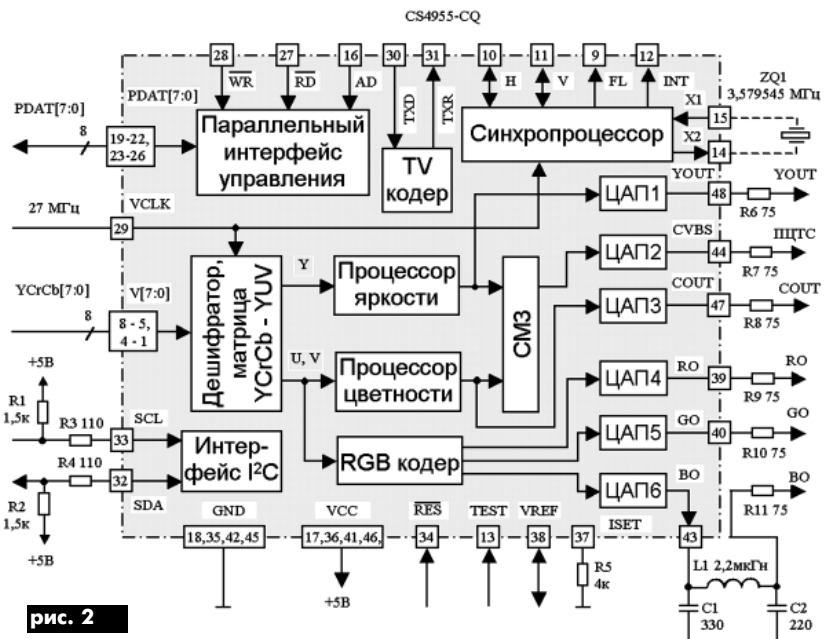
CS4955-CQ

28 27 16 30 31 10 11 9 12

$\overline{WR}$ $\overline{RD}$ AD TXD TXR H V FL INT

PDAT[7:0]

PDAT[7:0]

8

19-22, 23-26

Параллельный интерфейс управления

TV кодер

Синхропроцессор

ZQ1 3,579545 МГц

X1 15

X2 14

27 МГц

VCLK

29

ЦАП1

YOUT

48

R6 75

YOUT

CVBS

ЦАП2

44

R7 75

ПЦТС

YCrCb[7:0]

V[7:0]

8

8 - 5, 4 - 1

Дешифратор, матрица YCrCb - YUV

Y

Процессор яркости

СМЗ

ЦАП3

COUT

47

R8 75

COUT

U, V

Процессор цветности

ЦАП4

RO

39

R9 75

RO

+5В

R1 1,5к

R3 110

SCL

33

Интерфейс I$^2$C

ЦАП5

GO

40

R10 75

GO

R4 110

32

SDA

RGB кодер

ЦАП6

BO

R11 75

BO

R2 1,5к

+5В

GND

18,35,42,45

VCC

17,36,41,46,

+5В

$\overline{RES}$

34

TEST

13

VREF

38

37

R5 4к

ISET

43

L1 2,2мкГн

C1 330

C2 220

рис. 2